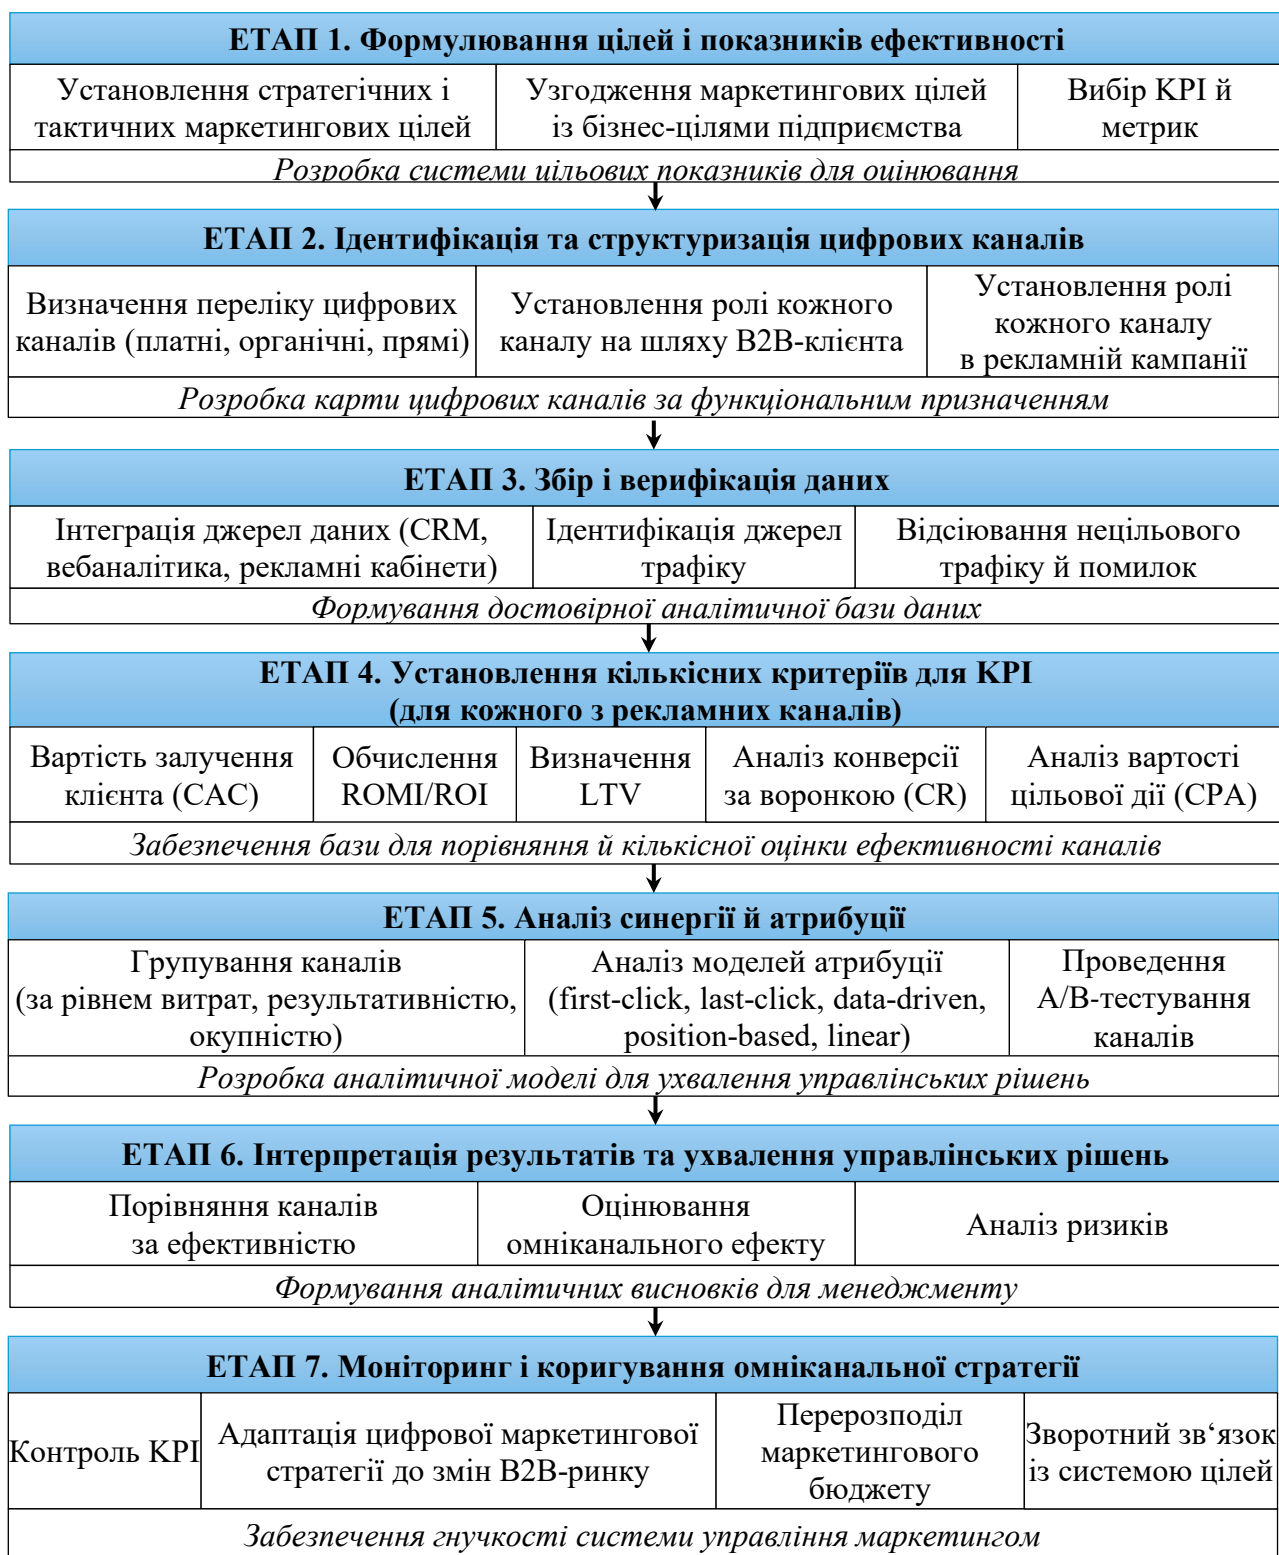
ЕТАП 1. Формулювання цілей і показників ефективності

| Установлення стратегічних і тактичних маркетингових цілей | Узгодження маркетингових цілей із бізнес-цілями підприємства | Вибір KPI й метрик |
|---|---|---|

Розробка системи цільових показників для оцінювання

ЕТАП 2. Ідентифікація та структуризація цифрових каналів

| Визначення переліку цифрових каналів (платні, органічні, прямі) | Установлення ролі кожного каналу на шляху B2B-клієнта | Установлення ролі кожного каналу в рекламній кампанії |
|---|---|---|

Розробка карти цифрових каналів за функціональним призначенням

ЕТАП 3. Збір і верифікація даних

| Інтеграція джерел даних (CRM, вебаналітика, рекламні кабінети) | Ідентифікація джерел трафіку | Відсіювання нецільового трафіку й помилок |
|---|---|---|

Формування достовірної аналітичної бази даних

ЕТАП 4. Установлення кількісних критеріїв для KPI (для кожного з рекламних каналів)

| Вартість залучення клієнта (CAC) | Обчислення ROMI/ROI | Визначення LTV | Аналіз конверсії за воронкою (CR) | Аналіз вартості цільової дії (CPA) |
|---|---|---|---|---|

Забезпечення бази для порівняння й кількісної оцінки ефективності каналів

ЕТАП 5. Аналіз синергії й атрибуції

| Групування каналів (за рівнем витрат, результативністю, окупністю) | Аналіз моделей атрибуції (first-click, last-click, data-driven, position-based, linear) | Проведення A/B-тестування каналів |
|---|---|---|

Розробка аналітичної моделі для ухвалення управлінських рішень

ЕТАП 6. Інтерпретація результатів та ухвалення управлінських рішень

| Порівняння каналів за ефективністю | Оцінювання омніканального ефекту | Аналіз ризиків |
|---|---|---|

Формування аналітичних висновків для менеджменту

ЕТАП 7. Моніторинг і коригування омніканальної стратегії

| Контроль KPI | Адаптація цифрової маркетингової стратегії до змін B2B-ринку | Перерозподіл маркетингового бюджету | Зворотний зв‘язок із системою цілей |
|---|---|---|---|

Забезпечення гнучкості системи управління маркетингом